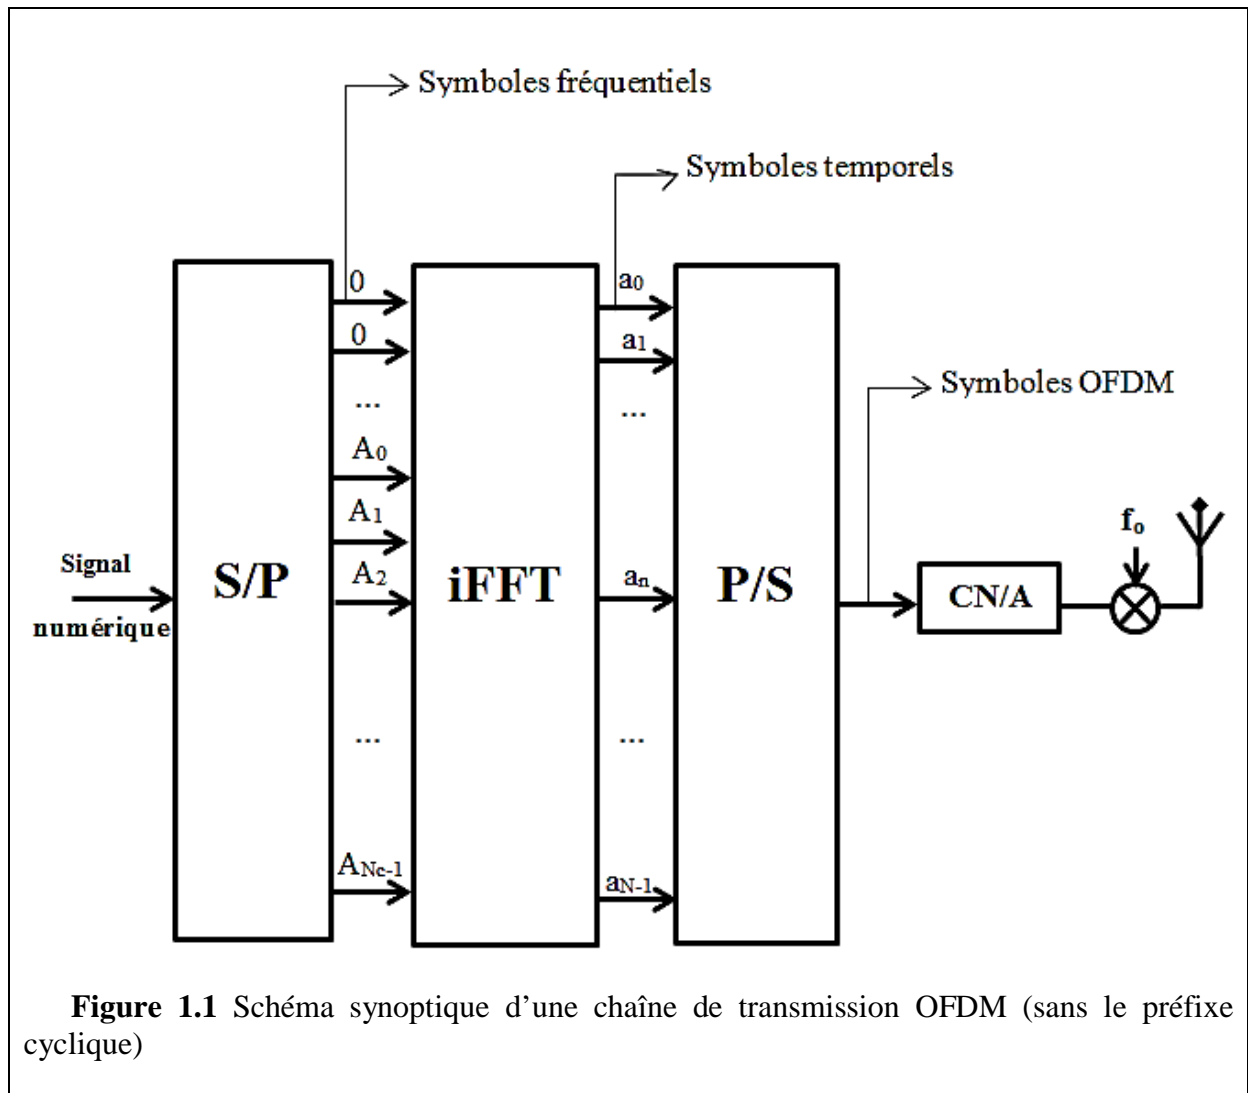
Symboles fréquentiels

Symboles temporels

Symboles OFDM

Signal numérique

S/P

0

0

...

$A_0$

$A_1$

$A_2$

...

$A_{Nc-1}$

iFFT

$a_0$

$a_1$

...

$a_n$

...

$a_{N-1}$

P/S

CN/A

$f_0$

**Figure 1.1** Schéma synoptique d'une chaîne de transmission OFDM (sans le préfixe cyclique)